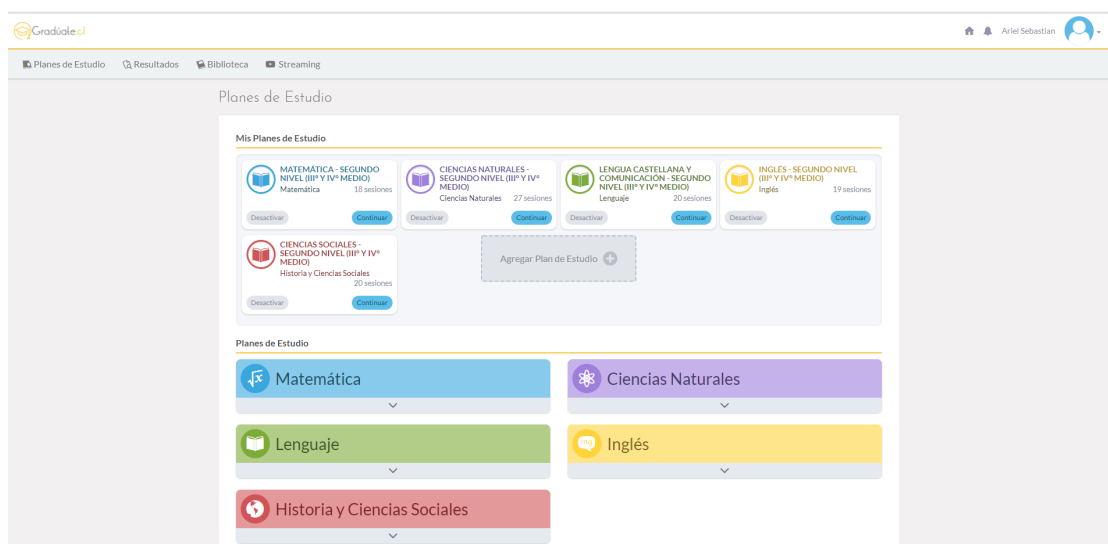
Gradúale.cl

Ariel Sebastian

Planes de Estudio Resultados Biblioteca Streaming

Planes de Estudio

Mis Planes de Estudio

MATEMÁTICA - SEGUNDO NIVEL (IIIº Y IVº MEDIO)
Matemática 18 sesiones
Desactivar Continuar

CIENCIAS NATURALES - SEGUNDO NIVEL (IIIº Y IVº MEDIO)
Ciencias Naturales 27 sesiones
Desactivar Continuar

LENGUA CASTELLANA Y COMUNICACIÓN - SEGUNDO NIVEL (IIIº Y IVº MEDIO)
Lenguaje 20 sesiones
Desactivar Continuar

INGLÉS - SEGUNDO NIVEL (IIIº Y IVº MEDIO)
Inglés 19 sesiones
Desactivar Continuar

CIENCIAS SOCIALES - SEGUNDO NIVEL (IIIº Y IVº MEDIO)
Historia y Ciencias Sociales
20 sesiones
Desactivar Continuar

Agregar Plan de Estudio

Planes de Estudio

Matemática

Ciencias Naturales

Lenguaje

Inglés

Historia y Ciencias Sociales